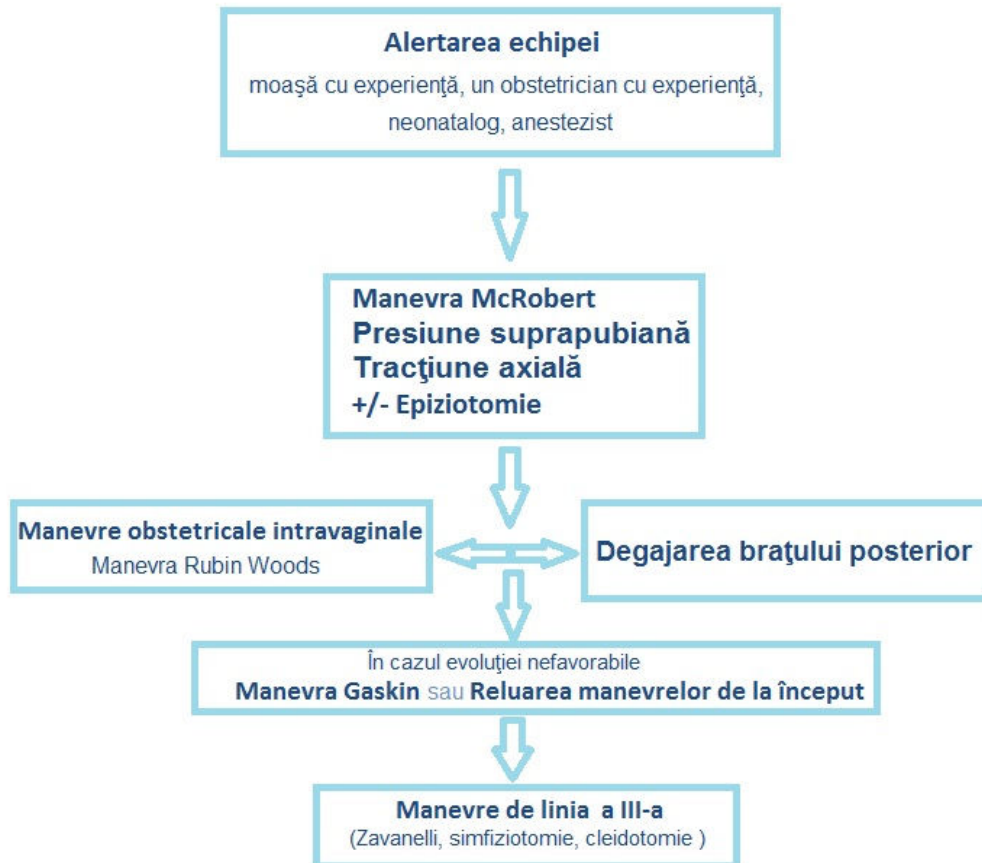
Alertarea echipei

moaşă cu experienţă, un obstetrician cu experienţă, neonatalog, anestezist

Manevra McRobert
Presiune suprapubiană
Tracţiune axială
+/- Epiziotomie

Manevre obstetricale intravaginale
Manevra Rubin Woods

Degajarea braţului posterior

În cazul evoluţiei nefavorabile
Manevra Gaskin sau Reluarea manevrelor de la început

Manevre de linia a III-a
(Zavanelli, simfiziotomie, cleidotomie )